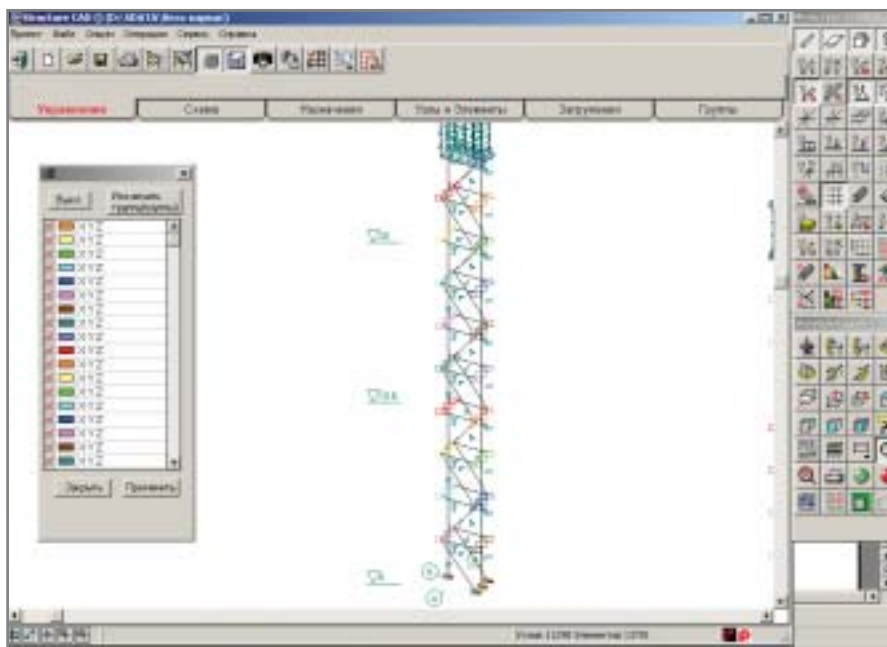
Structure CAD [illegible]

Проект Файл Опции Операции Сервис Справка

Управление | Схема | Назначения | Узлы и Элементы | Загружения | Группы

Выкл | Инвертировать

X Y Z
X Y Z
X Y Z
X Y Z
X Y Z
X Y Z
X Y Z
X Y Z
X Y Z
X Y Z
X Y Z
X Y Z
X Y Z
X Y Z
X Y Z
X Y Z
X Y Z
X Y Z
X Y Z
X Y Z

Закрыть | Применить

Узлов: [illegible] Элементов: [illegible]